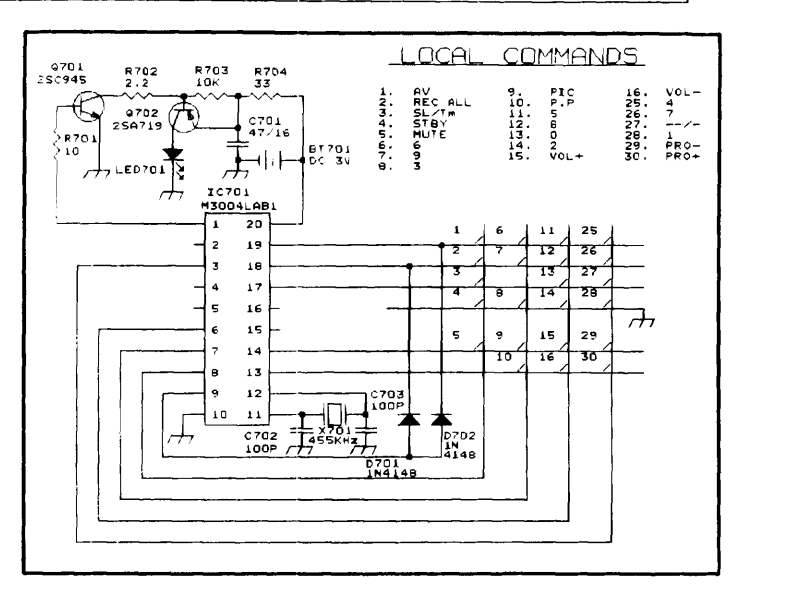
LOCAL COMMANDS

1. AV
2. REC ALL
3. SL/Tm
4. STBY
5. MUTE
6. 6
7. 9
8. 3

9. PIC
10. P.P
11. 5
12. 8
13. 0
14. 2
15. VOL+

16. VOL-
25. 4
26. 7
27. --/-
28. 1
29. PRO-
30. PRO+

Q701
2SC945
R702
2.2
R703
10K
R704
33
Q702
2SA719
C701
47/16
R701
10
LED701
BT701
DC 3V
IC701
M3004LAB1

1 20
2 19
3 18
4 17
5 16
6 15
7 14
8 13
9 12
10 11

C703
100P
C702
100P
X701
455KHz
D702
1N
4148
D701
1N4148

1 6 11 25
2 7 12 26
3 13 27
4 8 14 28
5 9 15 29
10 16 30